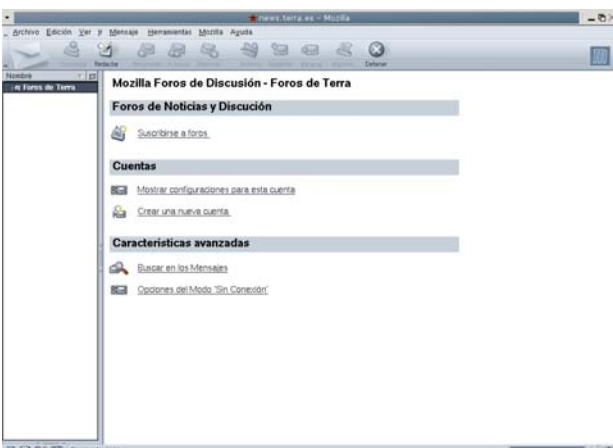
news.terra.es - Mozilla

Archivo Edición Ver Ir Mensaje Herramientas Mozilla Ayuda

Redactar Detener

Nombre

Foros de Terra

Mozilla Foros de Discusión - Foros de Terra

Foros de Noticias y Discución

Suscribirse a foros

Cuentas

Mostrar configuraciones para esta cuenta

Crear una nueva cuenta

Características avanzadas

Buscar en los Mensajes

Opciones del Modo 'Sin Conexión'